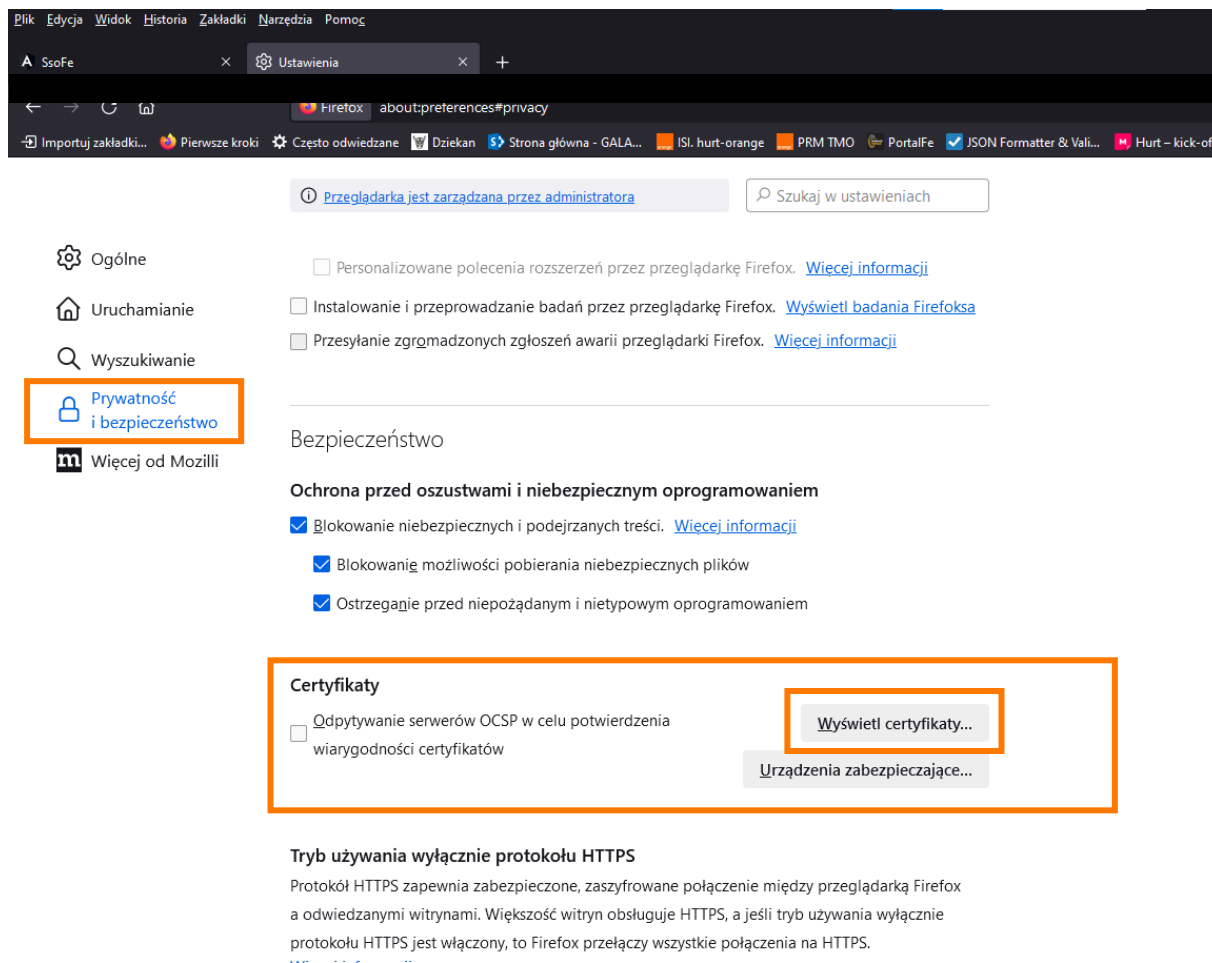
Plik Edycja Widok Historia Zakładki Narzędzia Pomoc

SsoFe
Ustawienia

Firefox about:preferences#privacy

Importuj zakładki... Pierwsze kroki Często odwiedzane Dziekan Strona główna - GALA... ISI. hurt-orange PRM TMO PortalFe JSON Formatter & Vali... Hurt – kick-of

Przeglądarka jest zarządzana przez administratora

Szukaj w ustawieniach

Ogólne
Uruchamianie
Wyszukiwanie
Prywatność i bezpieczeństwo
Więcej od Mozilli

Personalizowane polecenia rozszerzeń przez przeglądarkę Firefox. Więcej informacji
Instalowanie i przeprowadzanie badań przez przeglądarkę Firefox. Wyświetl badania Firefoksa
Przesyłanie zgromadzonych zgłoszeń awarii przeglądarki Firefox. Więcej informacji

Bezpieczeństwo

Ochrona przed oszustwami i niebezpiecznym oprogramowaniem

Blokowanie niebezpiecznych i podejrzanych treści. Więcej informacji
Blokowanie możliwości pobierania niebezpiecznych plików
Ostrzeganie przed niepożądanym i nietypowym oprogramowaniem

Certyfikaty

Odpytywanie serwerów OCSP w celu potwierdzenia wiarygodności certyfikatów

Wyświetl certyfikaty...
Urządzenia zabezpieczające...

Tryb używania wyłącznie protokołu HTTPS

Protokół HTTPS zapewnia zabezpieczone, zaszyfrowane połączenie między przeglądarką Firefox a odwiedzanymi witrynami. Większość witryn obsługuje HTTPS, a jeśli tryb używania wyłącznie protokołu HTTPS jest włączony, to Firefox przełączy wszystkie połączenia na HTTPS.
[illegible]